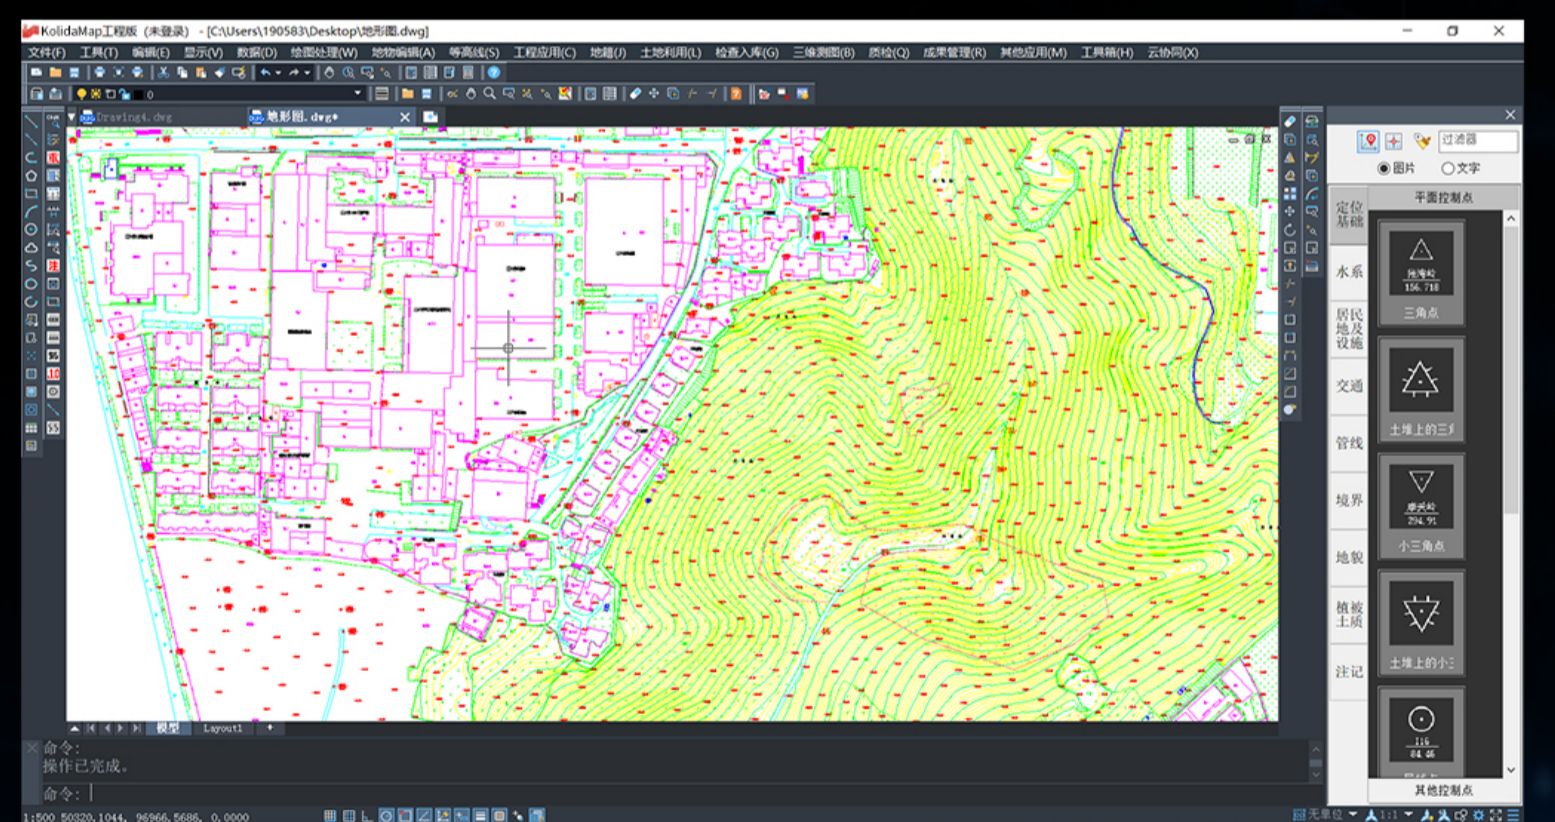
KolidaMap工程版 (未登录) - [C:\Users\190583\Desktop\地形图.dwg]

文件(F) 工具(T) 编辑(E) 显示(V) 数据(D) 绘图处理(W) 地物编辑(A) 等高线(S) 工程应用(C) 地籍(J) 土地利用(L) 检查入库(G) 三维测图(B) 质检(Q) 成果管理(R) 其他应用(M) 工具箱(H) 云协同(X)

0

Drawing4.dwg
地形图.dwg*

过滤器
图片
文字
平面控制点
定位基础
水系
居民地及设施
交通
管线
境界
地貌
植被土质
注记
张湾岭
156.718
三角点
土堆上的三角
摩天岭
294.91
小三角点
土堆上的小三
I16
84.46
其他控制点

模型
Layout1

命令:
操作已完成。
命令:

1:500 50320.1044, 96966.5686, 0.0000
无单位
1:1